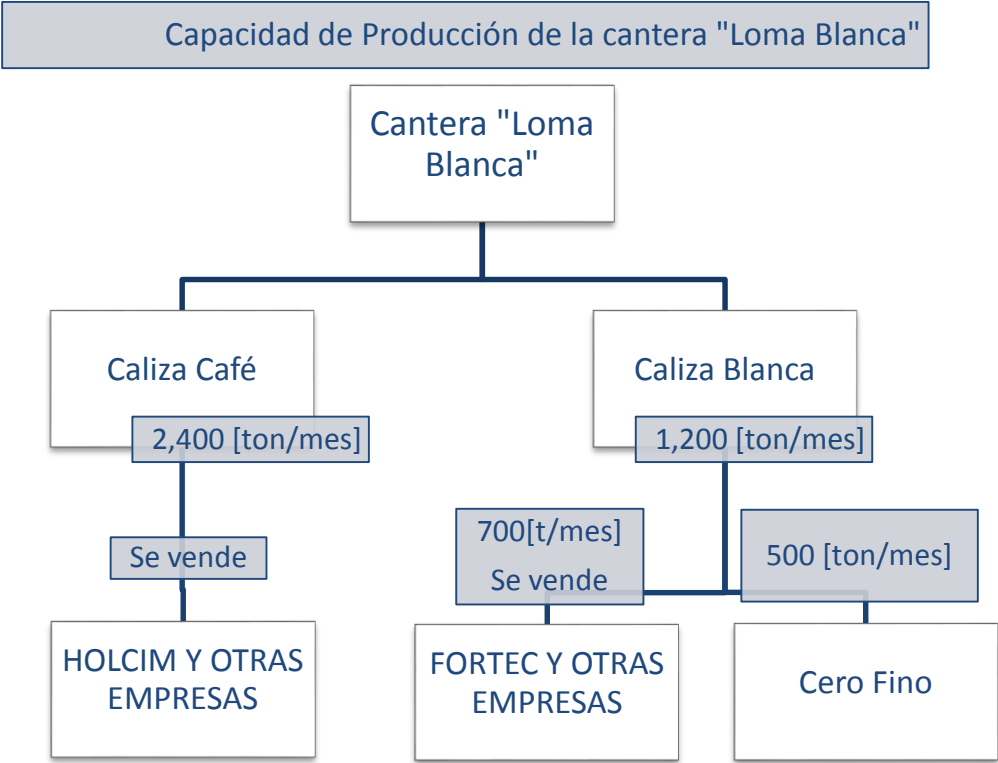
Capacidad de Producción de la cantera "Loma Blanca"

Cantera "Loma Blanca"

Caliza Café

2,400 [ton/mes]

Se vende

HOLCIM Y OTRAS EMPRESAS

Caliza Blanca

1,200 [ton/mes]

700[t/mes]

Se vende

FORTEC Y OTRAS EMPRESAS

500 [ton/mes]

Cero Fino